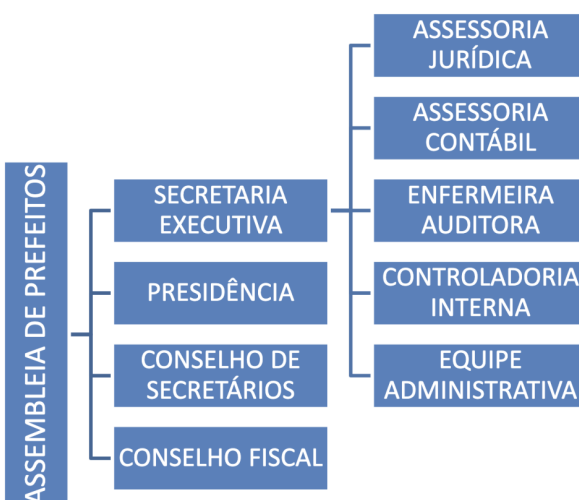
ASSEMBLEIA DE PREFEITOS

SECRETARIA EXECUTIVA

PRESIDÊNCIA

CONSELHO DE SECRETÁRIOS

CONSELHO FISCAL

ASSESSORIA JURÍDICA

ASSESSORIA CONTÁBIL

ENFERMEIRA AUDITORA

CONTROLADORIA INTERNA

EQUIPE ADMINISTRATIVA